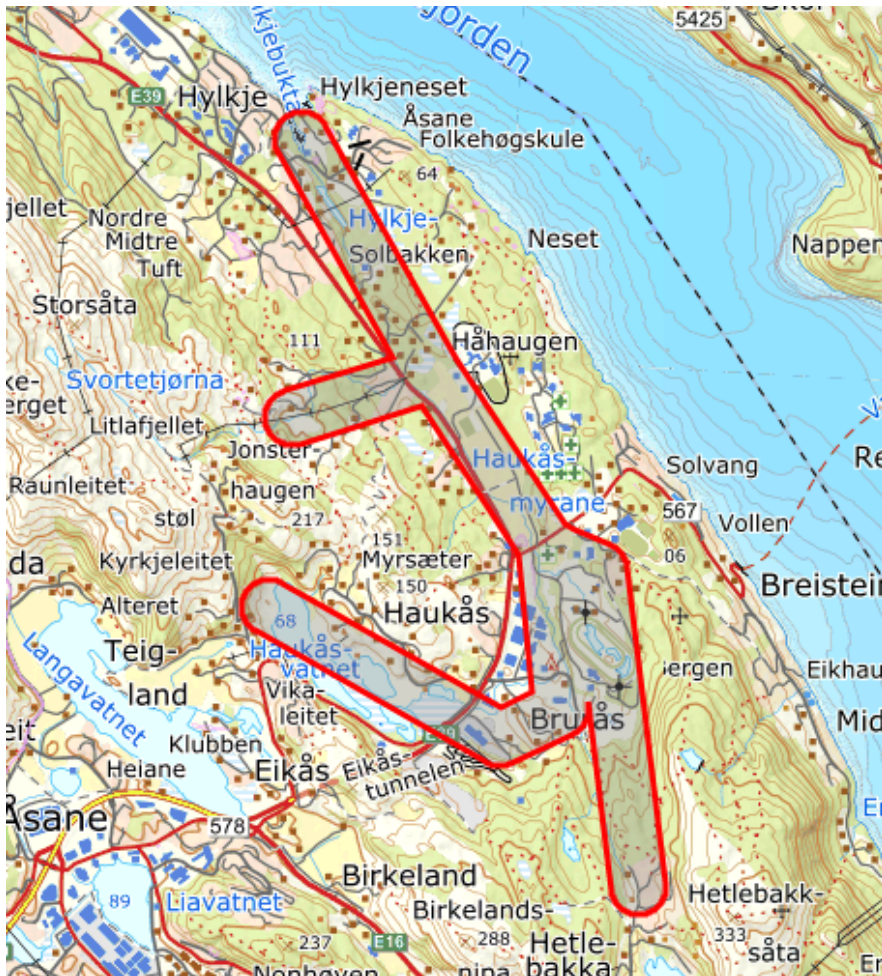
jorden
5425
kjebukta
Hylkjeneset
E39
Hylkje
Åsane Folkehøgskule
64
jellet
Nordre Midtre Tuft
Hylkje-
Solbakken
Neset
Nappen
Storsåta
111
Håhaugen
Svortetjørna
ke-
erget
Litlafjellet
Jonster-
haugen
Haukås-
myrane
Solvang
Re
Raunleitet
støl
217
567
Vollen
06
da
Kyrkjeleitet
151
Myrsæter
150
Breistein
Alteret
Haukås
Teig-
land
68
Haukås-
vatnet
Vika-
leitet
Bergen
Eikhau
Langavatnet
eit
Klubben
Bruås
Mid
Heiane
Eikås
Eikås-
tunnelen
E39
Åsane
578
Er
89
Liavatnet
Birkeland
Birkelands-
Hetlebakk-
237
E16
288
Hetle-
bakka
333
såta
Nonhøyen
nipa